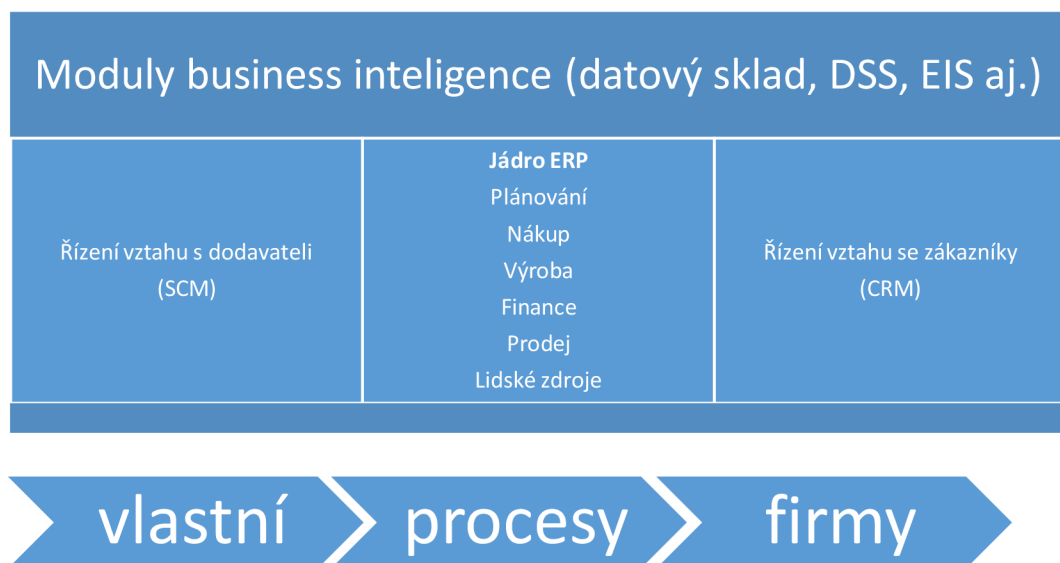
Moduly business inteligence (datový sklad, DSS, EIS aj.)

Řízení vztahu s dodavateli (SCM)

**Jádro ERP**
Plánování
Nákup
Výroba
Finance
Prodej
Lidské zdroje

Řízení vztahu se zákazníky (CRM)

vlastní procesy firmy